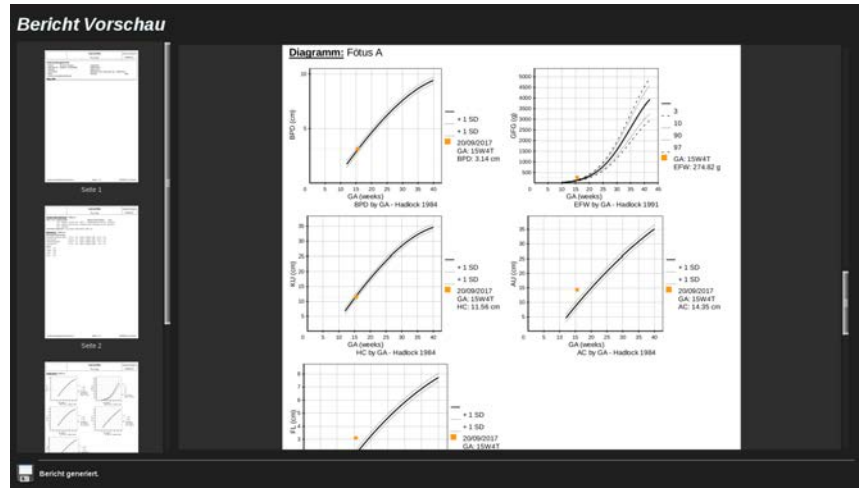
Bericht Vorschau

Seite 1

Seite 2

Diagramm: Fötus A

BPD (cm)
10
5
0
5 10 15 20 25 30 35 40
GA (weeks)
BPD by GA - Hadlock 1984
+ 1 SD
+ 1 SD
20/09/2017
GA: 15W4T
BPD: 3.14 cm

GFG (g)
5000
4500
4000
3500
3000
2500
2000
1500
1000
500
0
5 10 15 20 25 30 35 40
GA (weeks)
EFW by GA - Hadlock 1991
3
10
90
97
GA: 15W4T
EFW: 274.82 g

KU (cm)
35
30
25
20
15
10
5
0
5 10 15 20 25 30 35 40
GA (weeks)
HC by GA - Hadlock 1984
+ 1 SD
+ 1 SD
20/09/2017
GA: 15W4T
HC: 11.56 cm

AU (cm)
35
30
25
20
15
10
5
0
5 10 15 20 25 30 35 40
GA (weeks)
AC by GA - Hadlock 1984
+ 1 SD
+ 1 SD
20/09/2017
GA: 15W4T
AC: 14.35 cm

FL (cm)
7
6
5
4
3
+ 1 SD
+ 1 SD
20/09/2017
GA: 15W4T

Bericht generiert.